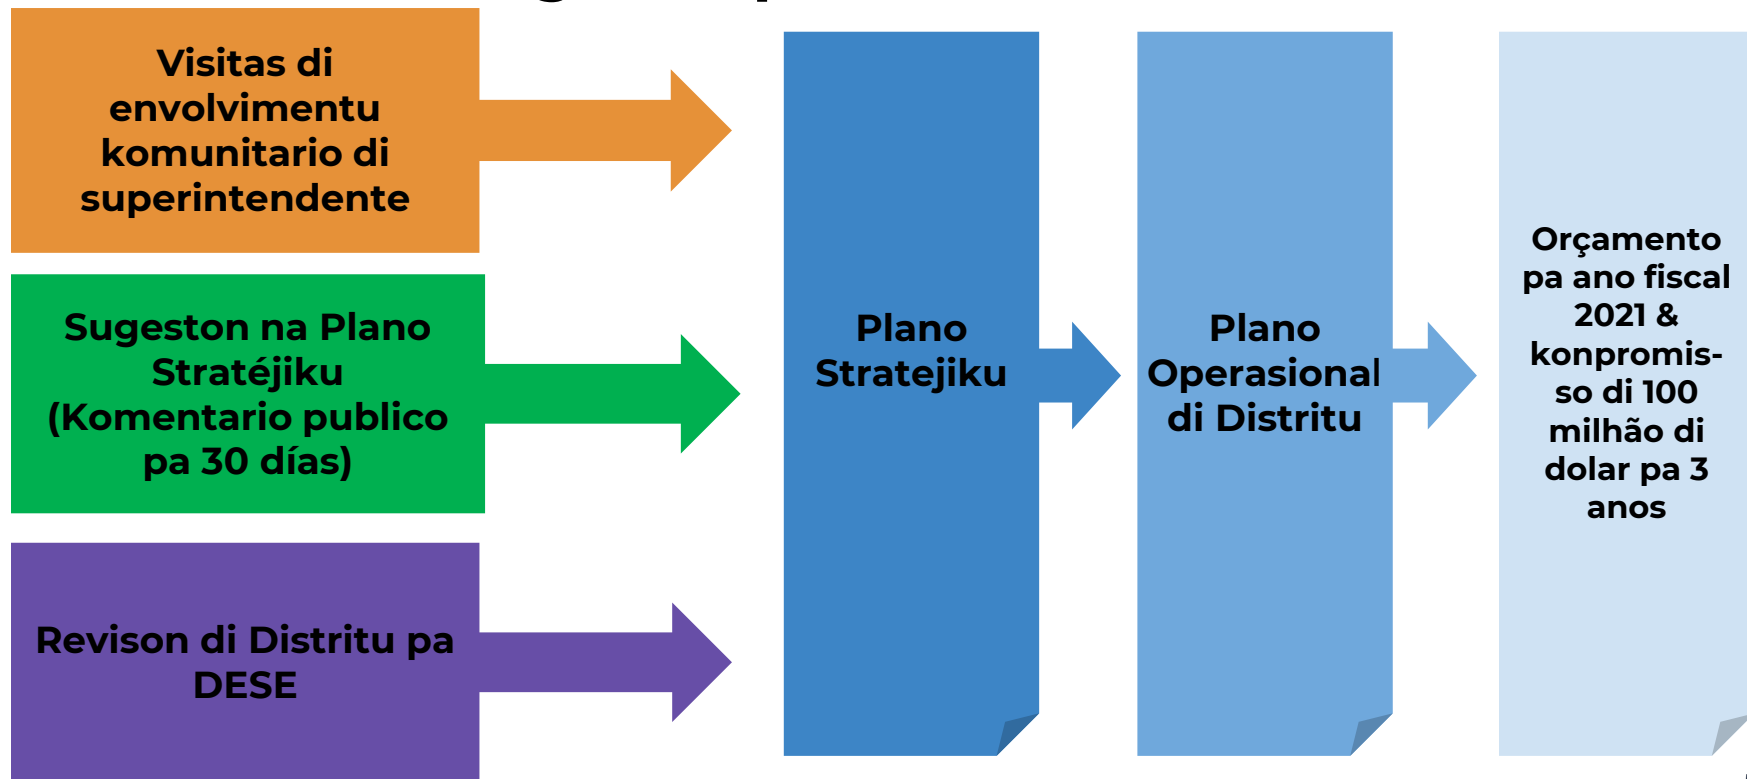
Visitas di envolvimentu komunitario di superintendente

Sugeston na Plano Stratéjiku (Komentario publico pa 30 días)

Revison di Distritu pa DESE

Plano Stratejiku

Plano Operasional di Distritu

Orçamento pa ano fiscal 2021 & konpromisso di 100 milhão di dolar pa 3 anos